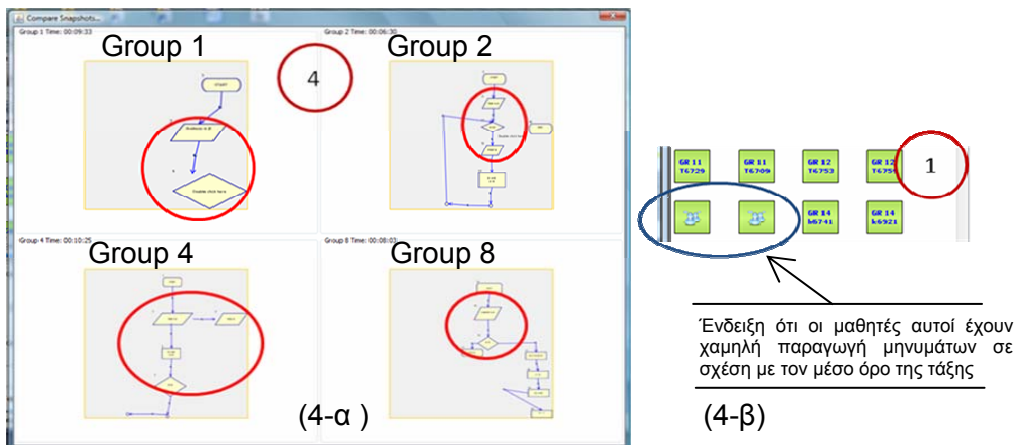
Compare Snapshots...

Group 1 Time: 00:09:33

Group 1

4

Group 2 Time: 00:06:30

Group 2

Group 4 Time: 00:10:25

Group 4

Group 8 Time: 00:08:02

Group 8

(4-α )

GR 11 T6729

GR 11 T6709

GR 12 T6753

GR 12 T675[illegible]

1

GR 14 k6741

GR 14 k6921

Ένδειξη ότι οι μαθητές αυτοί έχουν χαμηλή παραγωγή μηνυμάτων σε σχέση με τον μέσο όρο της τάξης

(4-β)